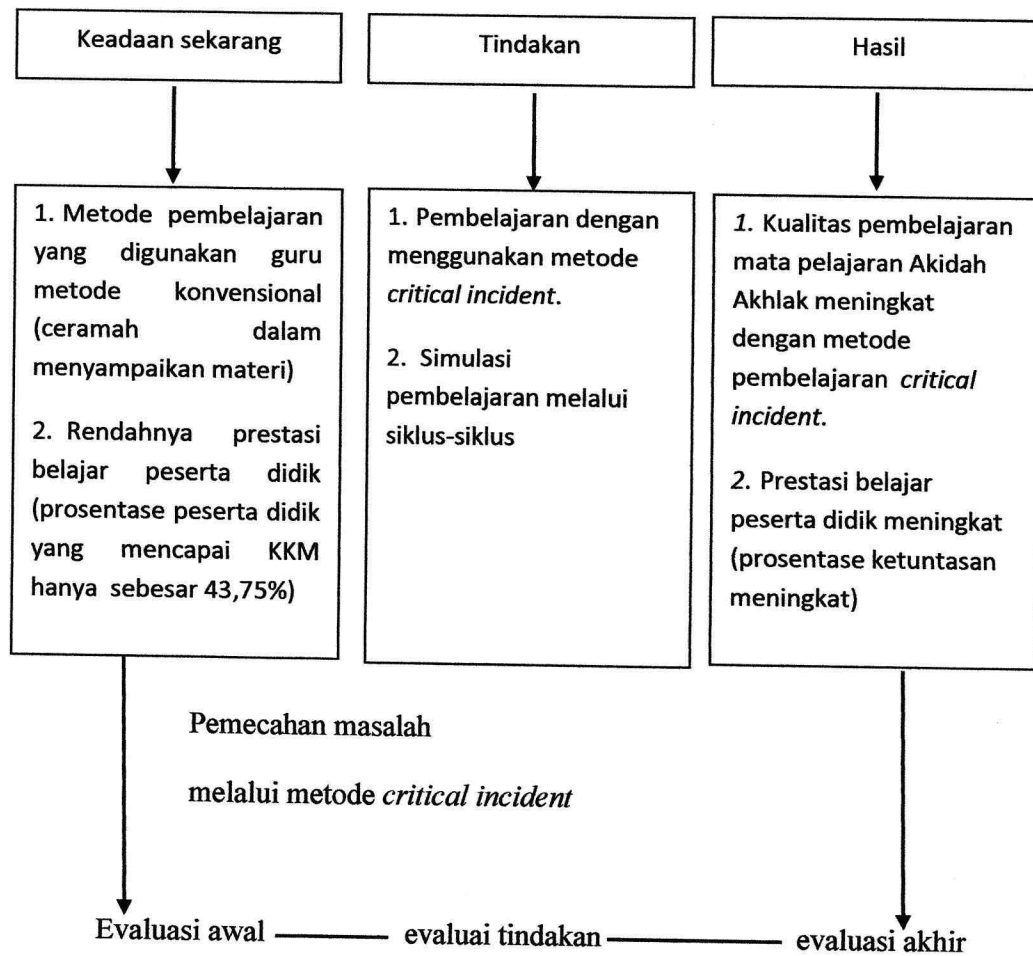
Keadaan sekarang

Tindakan

Hasil

1. Metode pembelajaran yang digunakan guru metode konvensional (ceramah dalam menyampaikan materi)

2. Rendahnya prestasi belajar peserta didik (prosentase peserta didik yang mencapai KKM hanya sebesar 43,75%)

1. Pembelajaran dengan menggunakan metode *critical incident*.

2. Simulasi pembelajaran melalui siklus-siklus

*1.* Kualitas pembelajaran mata pelajaran Akidah Akhlak meningkat dengan metode pembelajaran *critical incident*.

*2.* Prestasi belajar peserta didik meningkat (prosentase ketuntasan meningkat)

Pemecahan masalah

melalui metode *critical incident*

Evaluasi awal —— evaluai tindakan —— evaluasi akhir